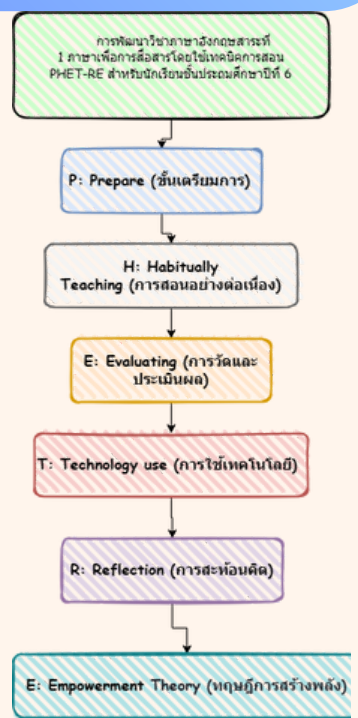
การพัฒนาวิชาภาษาอังกฤษสารที่ 1 ภาษาเพื่อการสื่อสารโดยใช้เทคนิคการสอน PHET-RE สำหรับนักเรียนชั้นประถมศึกษาปีที่ 6

P: Prepare (ขั้นเตรียมการ)

H: Habitually Teaching (การสอนอย่างต่อเนื่อง)

E: Evaluating (การวัดและประเมินผล)

T: Technology use (การใช้เทคโนโลยี)

R: Reflection (การสะท้อนคิด)

E: Empowerment Theory (ทฤษฎีการสร้างพลัง)